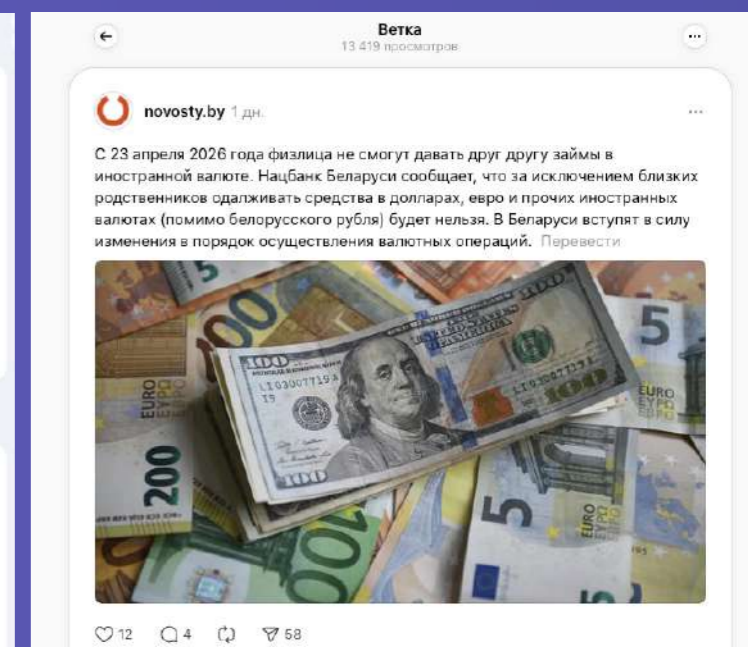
Ветка
13 419 просмотров

novosty.by 1 дн.

С 23 апреля 2026 года физлица не смогут давать друг другу займы в иностранной валюте. Нацбанк Беларуси сообщает, что за исключением близких родственников одалживать средства в долларах, евро и прочих иностранных валютах (помимо белорусского рубля) будет нельзя. В Беларуси вступят в силу изменения в порядок осуществления валютных операций. Перевести

100
100
100
EURO EYPΩ
200
5
EURO EYPΩ
5
100

12 4 58